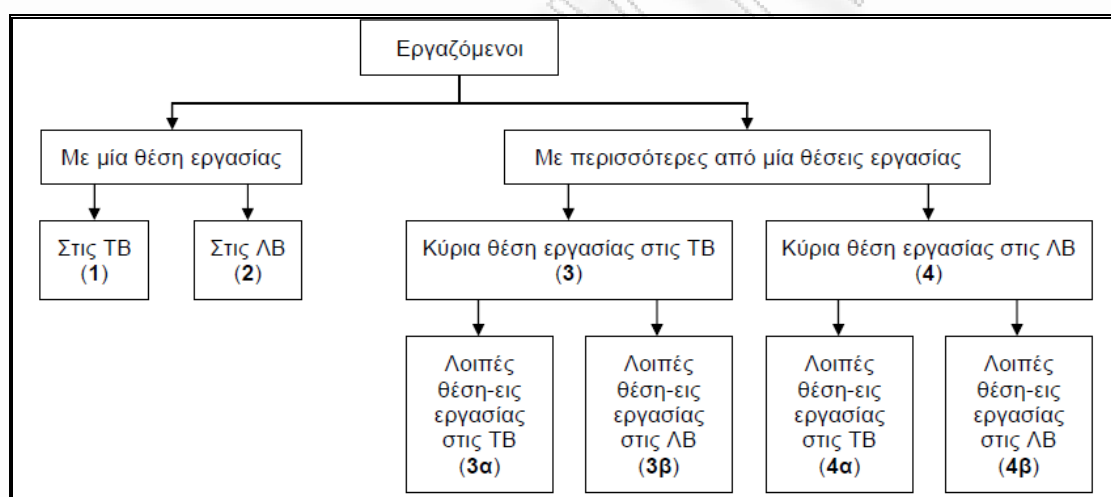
Εργαζόμενοι

Με μία θέση εργασίας

Με περισσότερες από μία θέσεις εργασίας

Στις ΤΒ (1)

Στις ΛΒ (2)

Κύρια θέση εργασίας στις ΤΒ (3)

Κύρια θέση εργασίας στις ΛΒ (4)

Λοιπές θέση-εις εργασίας στις ΤΒ (3α)

Λοιπές θέση-εις εργασίας στις ΛΒ (3β)

Λοιπές θέση-εις εργασίας στις ΤΒ (4α)

Λοιπές θέση-εις εργασίας στις ΛΒ (4β)